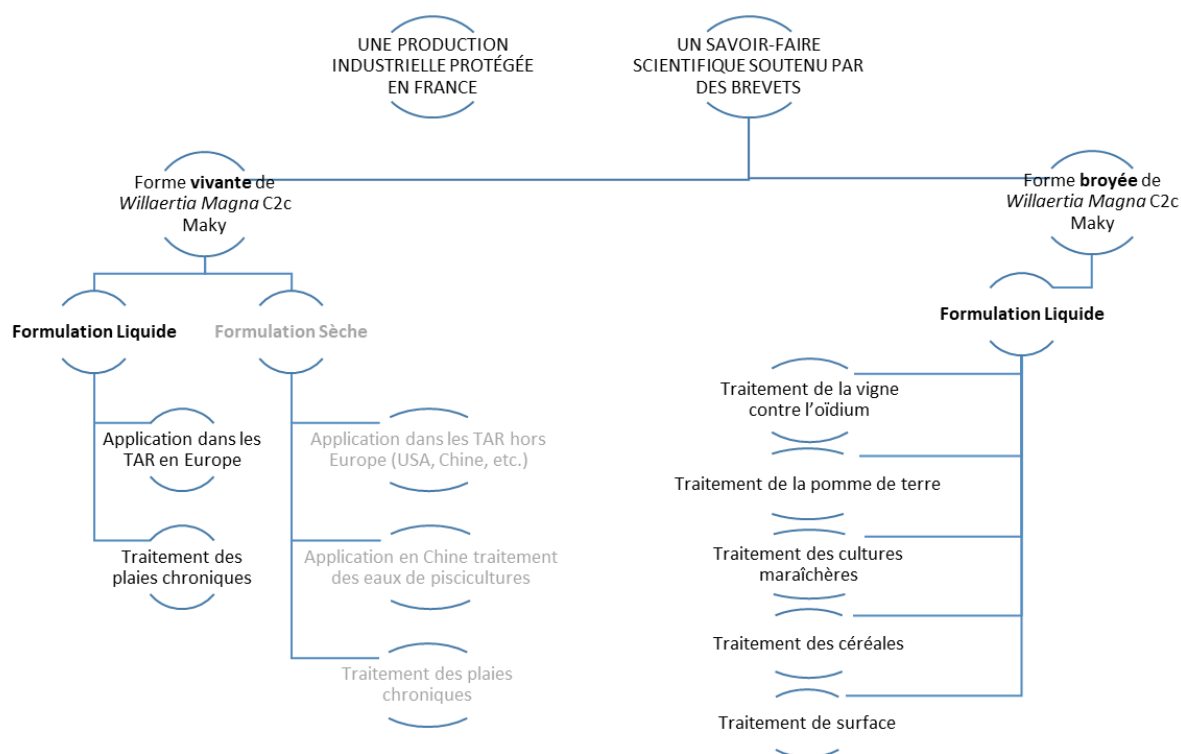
UNE PRODUCTION INDUSTRIELLE PROTÉGÉE EN FRANCE

UN SAVOIR-FAIRE SCIENTIFIQUE SOUTENU PAR DES BREVETS

Forme **vivante** de *Willaertia Magna* C2c Maky

Forme **broyée** de *Willaertia Magna* C2c Maky

**Formulation Liquide**

Formulation Sèche

**Formulation Liquide**

Application dans les TAR en Europe

Traitement des plaies chroniques

Application dans les TAR hors Europe (USA, Chine, etc.)

Application en Chine traitement des eaux de piscicultures

Traitement des plaies chroniques

Traitement de la vigne contre l'oïdium

Traitement de la pomme de terre

Traitement des cultures maraîchères

Traitement des céréales

Traitement de surface